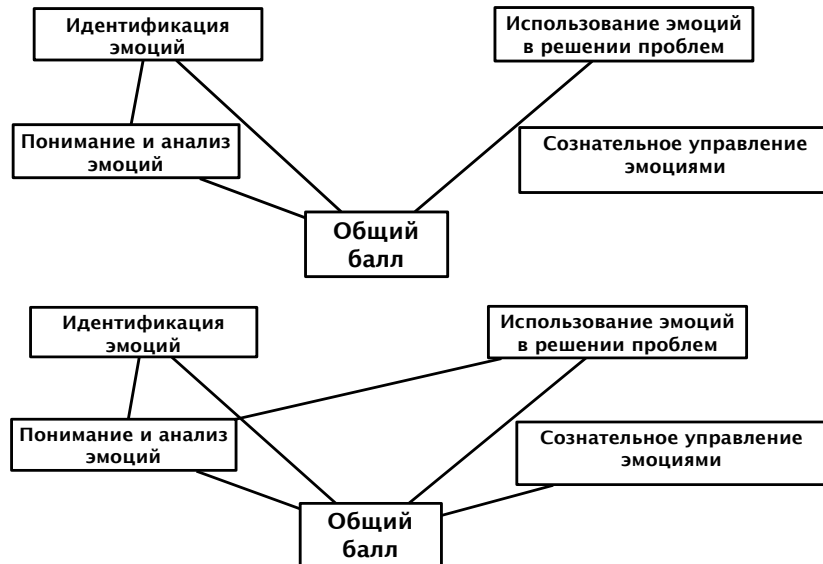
Идентификация эмоций

Использование эмоций в решении проблем

Понимание и анализ эмоций

Сознательное управление эмоциями

Общий балл

Идентификация эмоций

Использование эмоций в решении проблем

Понимание и анализ эмоций

Сознательное управление эмоциями

Общий балл